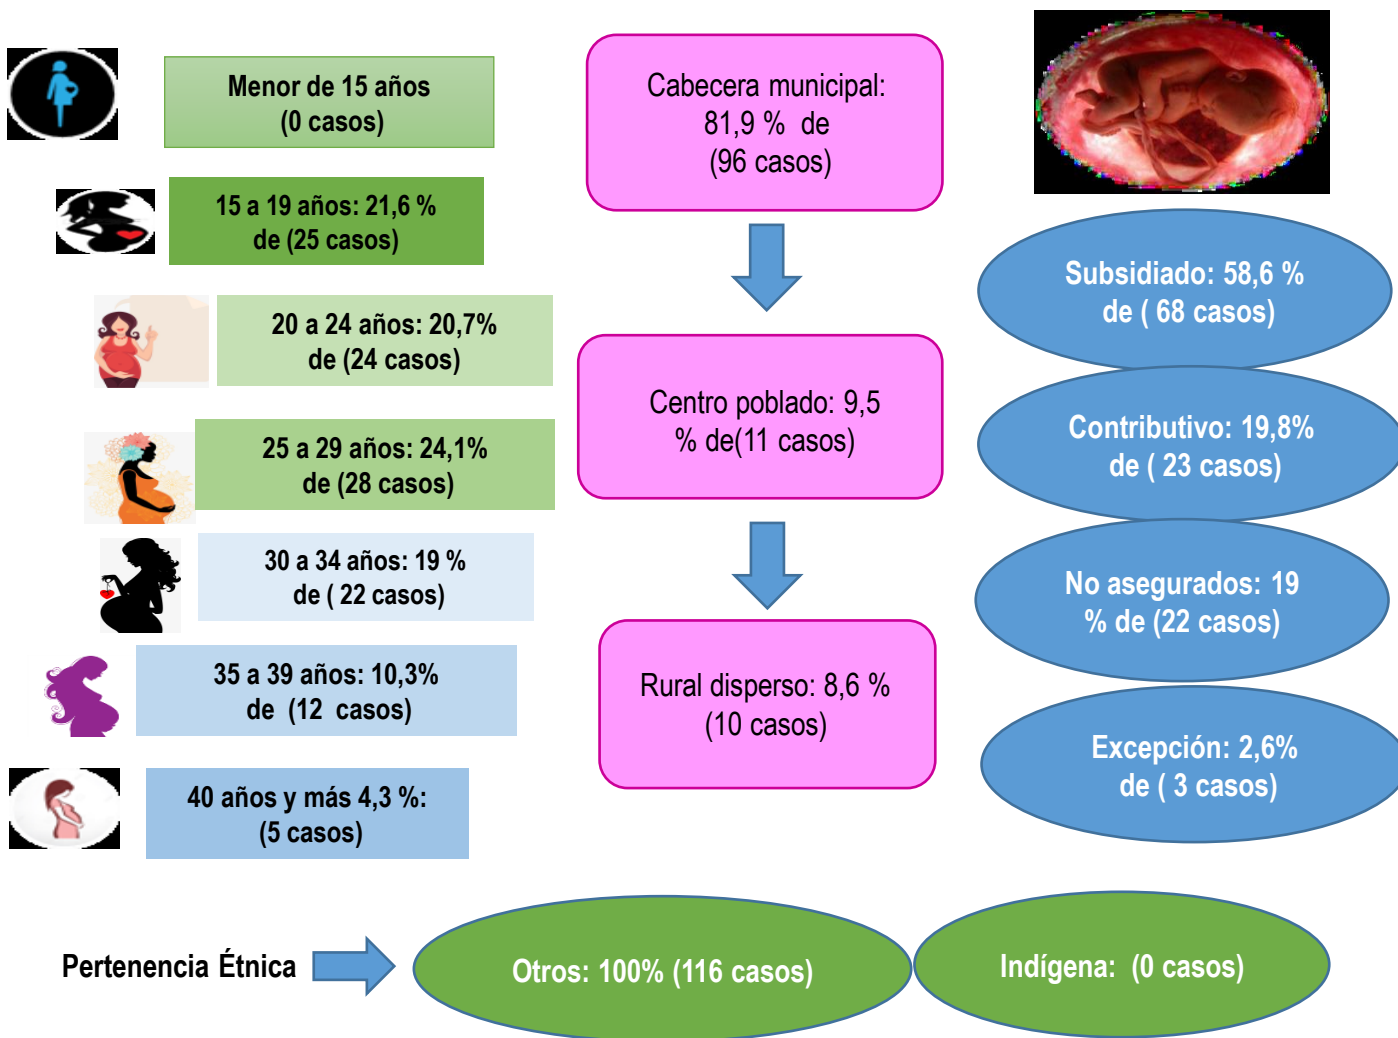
Menor de 15 años
(0 casos)

15 a 19 años: 21,6 %
de (25 casos)

20 a 24 años: 20,7%
de (24 casos)

25 a 29 años: 24,1%
de (28 casos)

30 a 34 años: 19 %
de ( 22 casos)

35 a 39 años: 10,3%
de (12 casos)

40 años y más 4,3 %:
(5 casos)

Cabecera municipal:
81,9 % de
(96 casos)

Centro poblado: 9,5
% de(11 casos)

Rural disperso: 8,6 %
(10 casos)

Subsidiado: 58,6 %
de ( 68 casos)

Contributivo: 19,8%
de ( 23 casos)

No asegurados: 19
% de (22 casos)

Excepción: 2,6%
de ( 3 casos)

Pertenencia Étnica

Otros: 100% (116 casos)

Indígena: (0 casos)